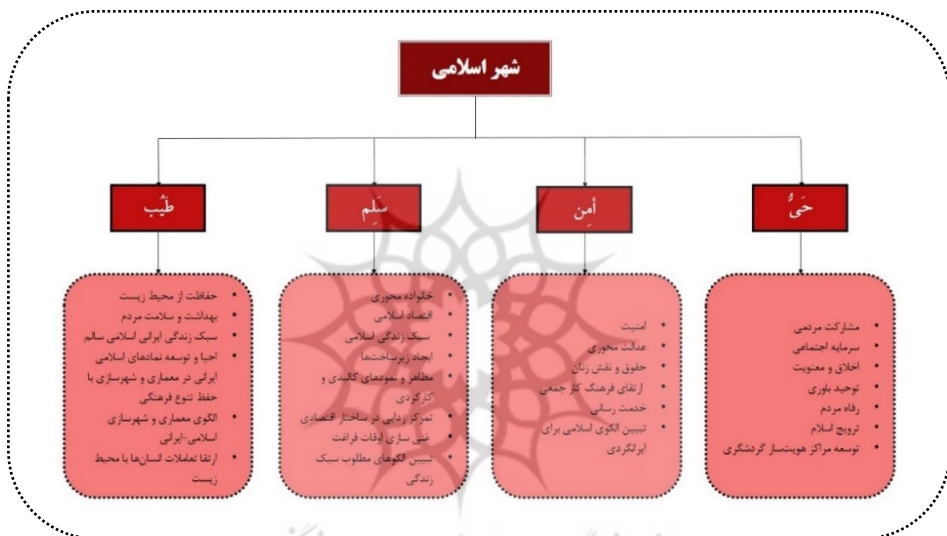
شهر اسلامی

حیّ

- مشارکت مردمی
- سرمایه اجتماعی
- اخلاق و معنویت
- توحید باوری
- رفاه مردم
- ترویج اسلام
- توسعه مراکز هویت‌ساز گردشگری

أمن

- امنیت
- عدالت محوری
- حقوق و نقش زنان
- ارتقای فرهنگ کار جمعی
- خدمت رسانی
- تبیین الگوی اسلامی برای ایرانگردی

سلم

- خانواده محوری
- اقتصاد اسلامی
- سبک زندگی اسلامی
- ایجاد زیرساخت‌ها
- مظاهر و نمودهای کالبدی و کارکردی
- تمرکز زدایی در ساختار اقتصادی
- غنی سازی اوقات فراغت
- تبیین الگوهای مطلوب سبک زندگی

طیّب

- حفاظت از محیط زیست
- بهداشت و سلامت مردم
- سبک زندگی ایرانی اسلامی سالم
- احیا و توسعه نمادهای اسلامی ایرانی در معماری و شهرسازی با حفظ تنوع فرهنگی
- الگوی معماری و شهرسازی اسلامی-ایرانی
- ارتقا تعاملات انسان‌ها با محیط زیست